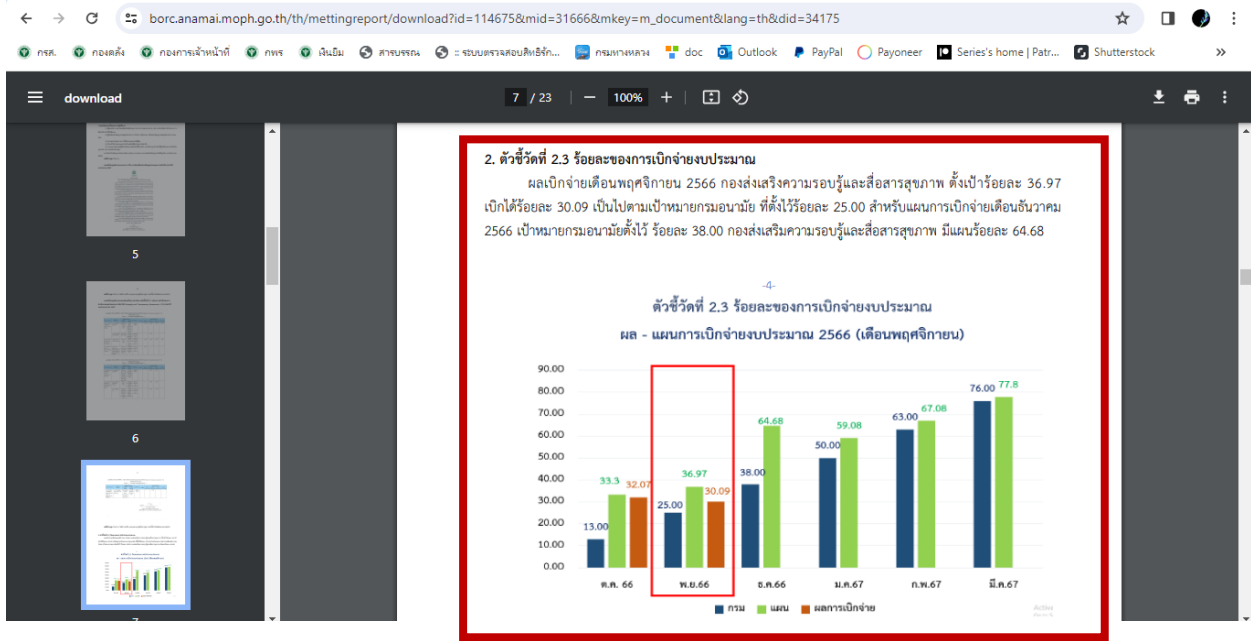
borc.anamai.moph.go.th/th/mettingreport/download?id=114675&mid=31666&mkey=m_document&lang=th&did=34175

กรส. กองคลัง กองการเจ้าหน้าที่ กพร เงินยืม สารบรรณ ระบบตรวจสอบสิทธิ์ก... กรมทางหลวง doc Outlook PayPal Payoneer Series's home | Patr... Shutterstock

download 7 / 23 100%

5

6

7

2. ตัวชี้วัดที่ 2.3 ร้อยละของการเบิกจ่ายงบประมาณ

ผลเบิกจ่ายเดือนพฤศจิกายน 2566 กองส่งเสริงความรอบรู้และสื่อสารสุขภาพ ตั้งเป้าร้อยละ 36.97 เบิกได้ร้อยละ 30.09 เป็นไปตามเป้าหมายกรมอนามัย ที่ตั้งไว้ร้อยละ 25.00 สำหรับแผนการเบิกจ่ายเดือนธันวาคม 2566 เป้าหมายกรมอนามัยตั้งไว้ ร้อยละ 38.00 กองส่งเสริมความรอบรู้และสื่อสารสุขภาพ มีแผนร้อยละ 64.68

-4-

ตัวชี้วัดที่ 2.3 ร้อยละของการเบิกจ่ายงบประมาณ

ผล - แผนการเบิกจ่ายงบประมาณ 2566 (เดือนพฤศจิกายน)

90.00
80.00
70.00
60.00
50.00
40.00
30.00
20.00
10.00
0.00

13.00 33.3 32.07
25.00 36.97 30.09
38.00 64.68
50.00 59.08
63.00 67.08
76.00 77.8

ต.ค. 66 พ.ย.66 ธ.ค.66 ม.ค.67 ก.พ.67 มี.ค.67

กรม แผน ผลการเบิกจ่าย

Active